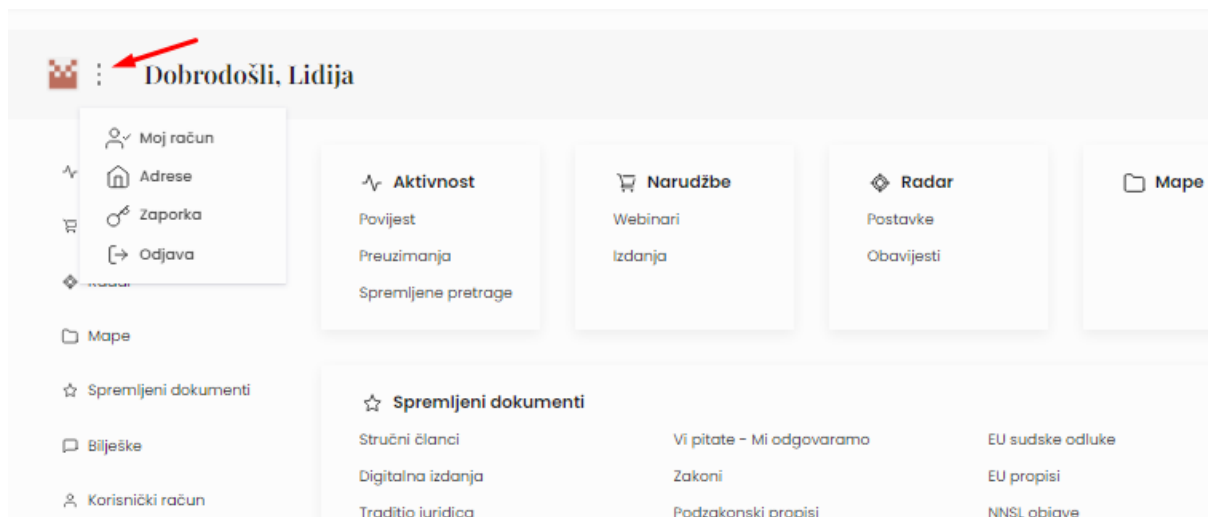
Dobrodošli, Lidija

Moj račun
Adrese
Zaporka
Odjava

Radar
Mape
Spremljeni dokumenti
Bilješke
Korisnički račun

Aktivnost
Povijest
Preuzimanja
Spremljene pretrage

Narudžbe
Webinari
Izdanja

Radar
Postavke
Obavijesti

Mape

Spremljeni dokumenti
Stručni članci
Digitalna izdanja
Traditio iuridica
Vi pitate - Mi odgovaramo
Zakoni
Podzakonski propisi
EU sudske odluke
EU propisi
NNSL objave